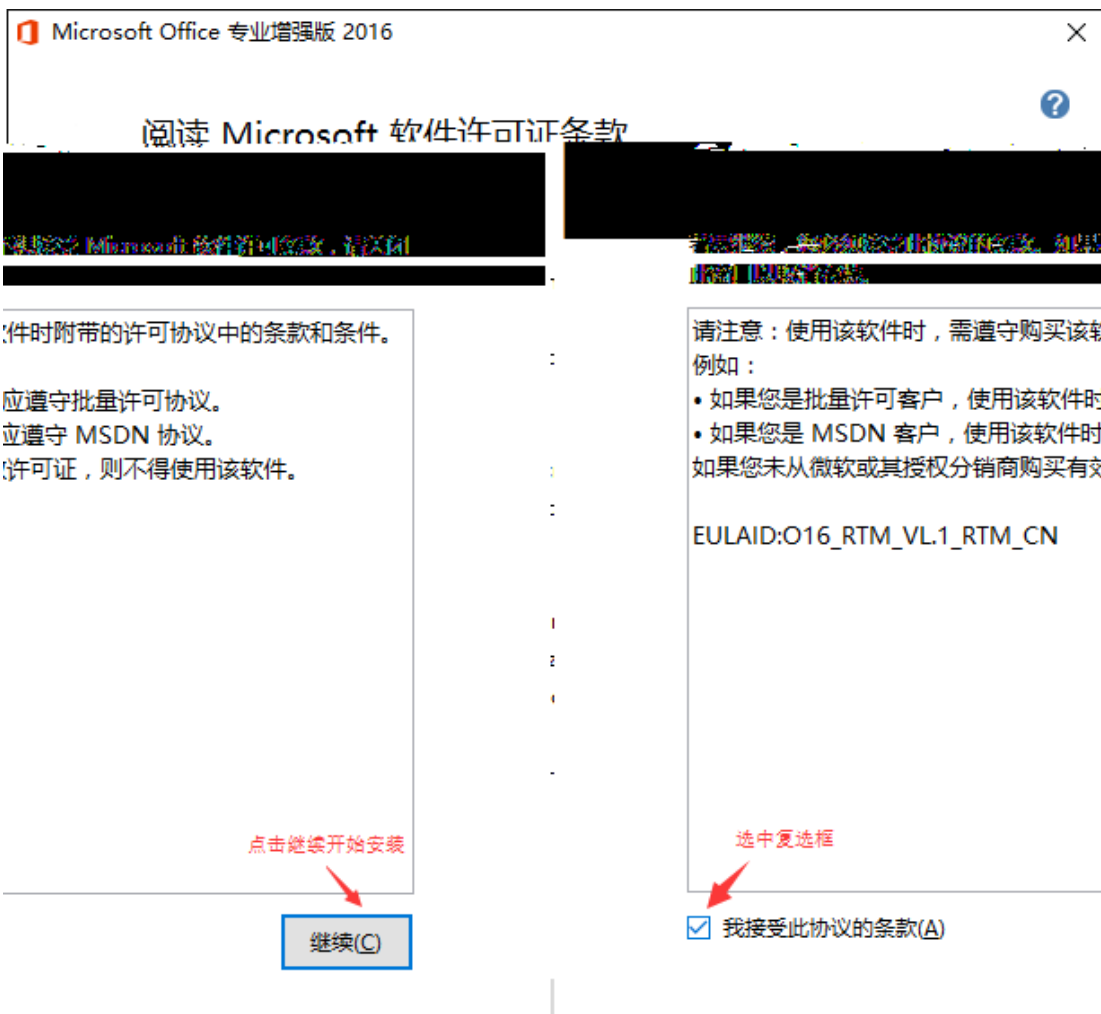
Microsoft Office 专业增强版 2016

阅读 Microsoft 软件许可证条款

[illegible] Microsoft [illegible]

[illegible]

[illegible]

件时附带的许可协议中的条款和条件。

应遵守批量许可协议。
应遵守 MSDN 协议。
许可证，则不得使用该软件。

点击继续开始安装

继续(C)

请注意：使用该软件时，需遵守购买该软
例如：
• 如果您是批量许可客户，使用该软件时
• 如果您是 MSDN 客户，使用该软件时
如果您未从微软或其授权分销商购买有效

EULAID:O16_RTM_VL.1_RTM_CN

选中复选框

我接受此协议的条款(A)